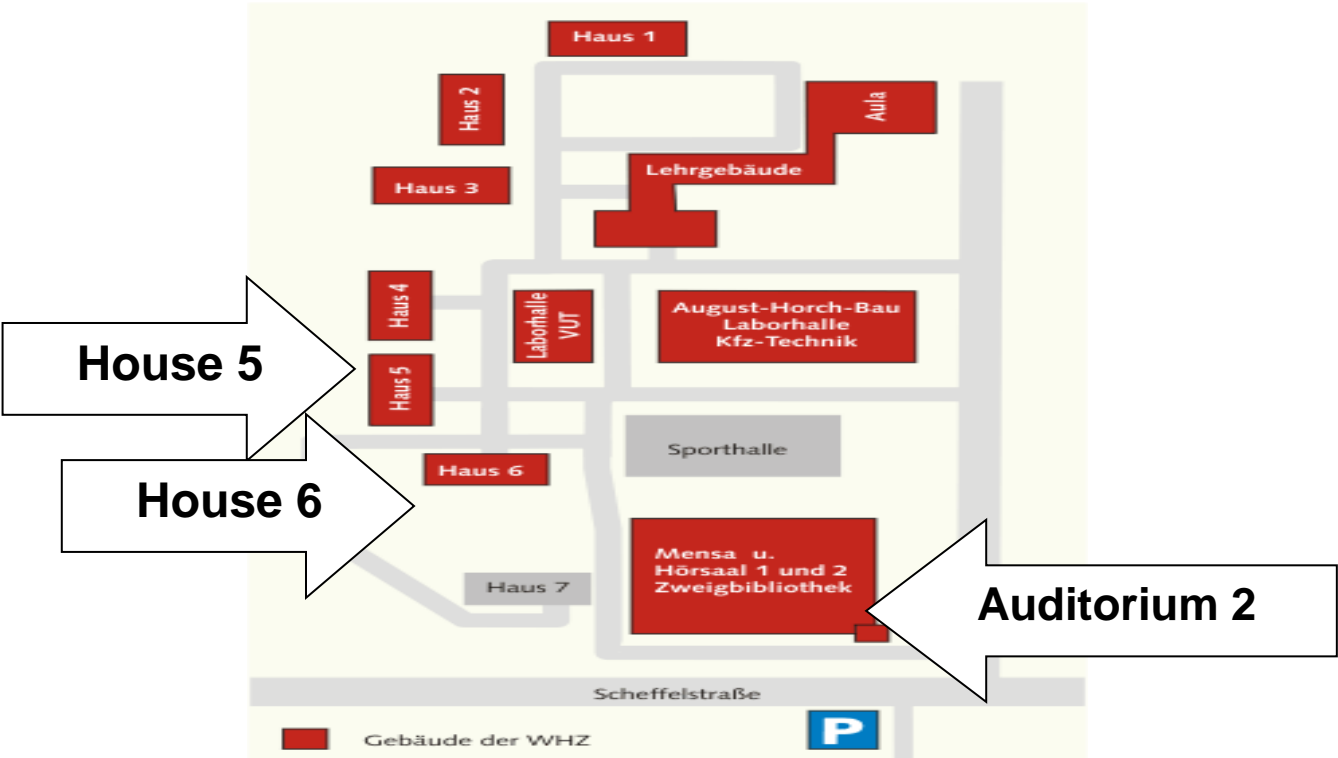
Haus 1

Haus 2

Aula

Lehrgebäude

Haus 3

Haus 4

Laborhalle VUT

August-Horch-Bau Laborhalle Kfz-Technik

House 5

Haus 5

Sporthalle

Haus 6

House 6

Mensa u. Hörsaal 1 und 2 Zweigbibliothek

Haus 7

Auditorium 2

Scheffelstraße

Gebäude der WHZ

P